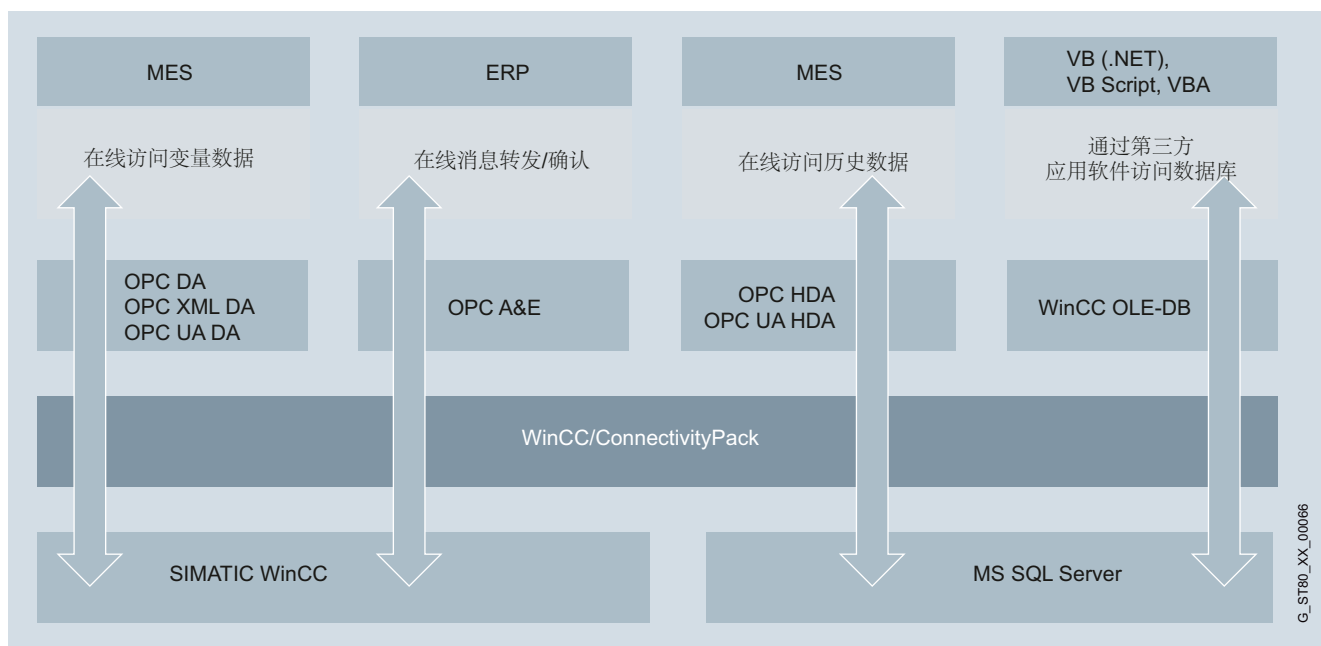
MES

在线访问变量数据

ERP

在线消息转发/确认

MES

在线访问历史数据

VB (.NET), VB Script, VBA

通过第三方应用软件访问数据库

OPC DA
OPC XML DA
OPC UA DA

OPC A&E

OPC HDA
OPC UA HDA

WinCC OLE-DB

WinCC/ConnectivityPack

SIMATIC WinCC

MS SQL Server

G_ST80_XX_00066